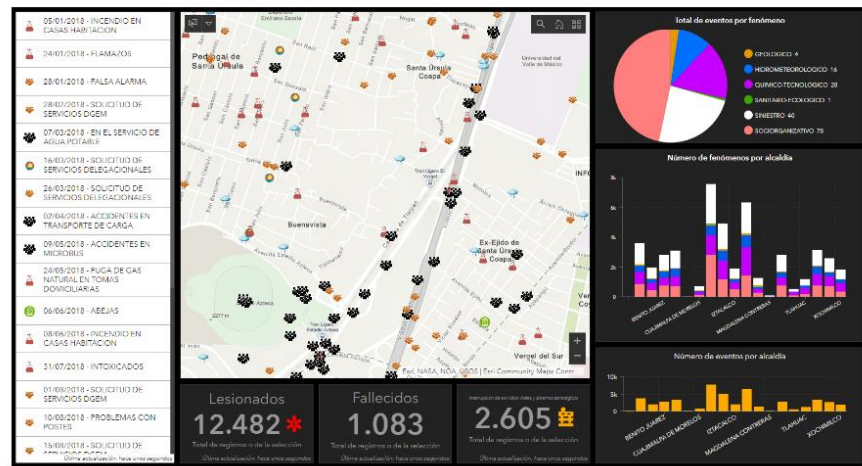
05/01/2018 - INCENDIO EN CASAS HABITACION

24/01/2018 - FLAMAZOS

28/01/2018 - FALSA ALARMA

28/02/2018 - SOLICITUD DE SERVICIOS DGEM

07/03/2018 - EN EL SERVICIO DE AGUA POTABLE

16/03/2018 - SOLICITUD DE SERVICIOS DELEGACIONALES

26/03/2018 - SOLICITUD DE SERVICIOS DELEGACIONALES

02/04/2018 - ACCIDENTES EN TRANSPORTE DE CARGA

09/05/2018 - ACCIDENTES EN MICROBUS

24/05/2018 - FUGA DE GAS NATURAL EN TOMAS DOMICILIARIAS

06/06/2018 - ABEJAS

08/06/2018 - INCENDIO EN CASAS HABITACION

31/07/2018 - INTOXICADOS

01/08/2018 - SOLICITUD DE SERVICIOS DGEM

10/08/2018 - PROBLEMAS CON POSTES

15/08/2018 - SOLICITUD DE SERVICIOS DGEM

Última actualización: hace unos segundos

Pedregal de Santa Úrsula
Santa Úrsula Coapa
Universidad del Valle de México
Buenavista
Ex-Ejido de Santa Úrsula Coapa
Azteca
Vergel del Sur
Esri, NASA, NGA, USGS | Esri Community Maps Contr

Lesionados
12.482
Total de registros o de la selección
Última actualización: hace unos segundos

Fallecidos
1.083
Total de registros o de la selección
Última actualización: hace unos segundos

Interrupción de servicios vitales y sistemas estratégicos
2.605
Total de registros o de la selección
Última actualización: hace unos segundos

Total de eventos por fenómeno
GEOLOGICO 4
HIDROMETEOROLOGICO 16
QUIMICO-TECNOLOGICO 28
SANITARIO-ECOLOGICO 1
SINIESTRO 40
SOCIORGANIZATIVO 78

Número de fenómenos por alcaldía
6k
4k
2k
0
BENITO JUAREZ
CUAJIMALPA DE MORELOS
IZTACALCO
MAGDALENA CONTRERAS
TLAHUAC
XOCHIMILCO

Número de eventos por alcaldía
5k
0
BENITO JUAREZ
CUAJIMALPA DE MORELOS
IZTACALCO
MAGDALENA CONTRERAS
TLAHUAC
XOCHIMILCO